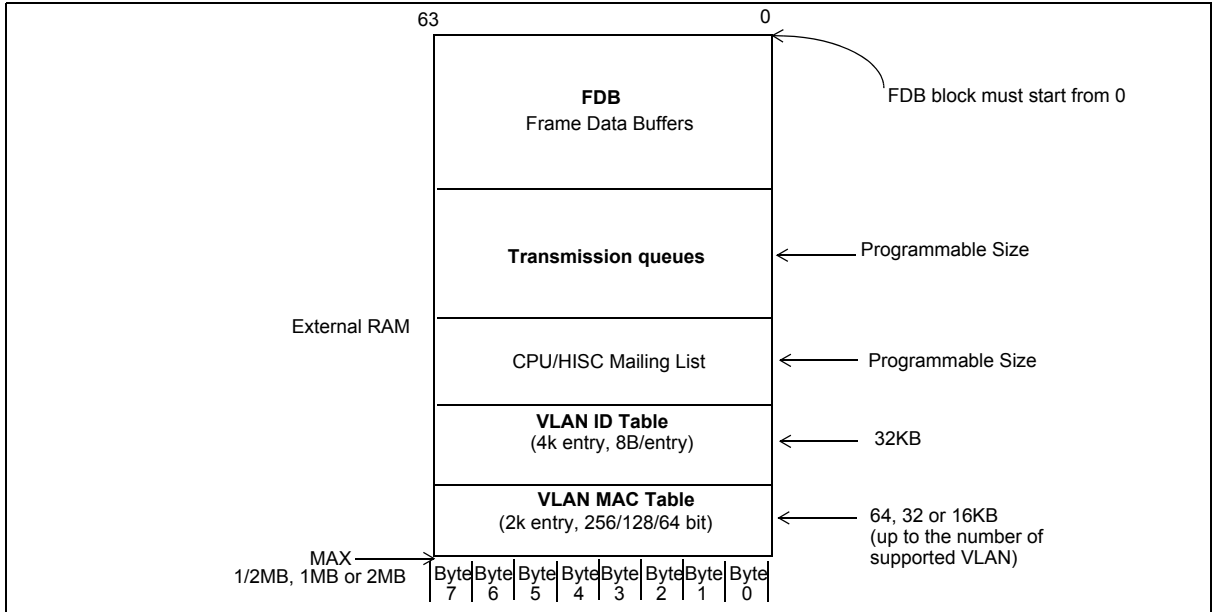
63

0

FDB

Frame Data Buffers

FDB block must start from 0

Transmission queues

Programmable Size

External RAM

CPU/HISC Mailing List

Programmable Size

VLAN ID Table

(4k entry, 8B/entry)

32KB

VLAN MAC Table

(2k entry, 256/128/64 bit)

64, 32 or 16KB (up to the number of supported VLAN)

MAX

1/2MB, 1MB or 2MB

Byte 7 Byte 6 Byte 5 Byte 4 Byte 3 Byte 2 Byte 1 Byte 0